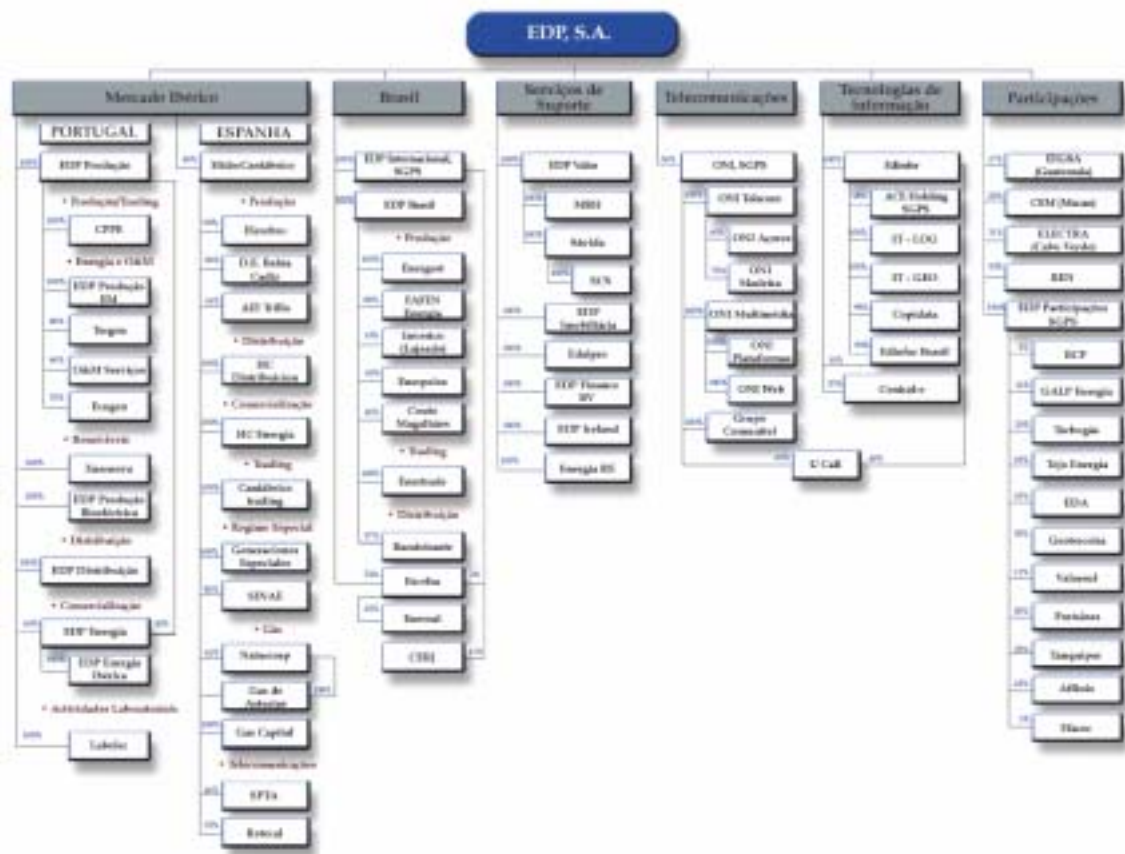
EDP, S.A.

Mercado Eléctrico

PORTUGAL

EDP Produção

• Produção/Trading

CPPE

• Energia e O&M

EDP Produção EM

Tergen

O&M Serviços

Enagen

• Renováveis

Enernova

EDP Produção Bioeléctrica

• Distribuição

EDP Distribuição

• Comercialização

EDP Energia

EDP Energia Eléctrica

• Actividades Laboratoriais

Labelec

ESPANHA

HidroCantábrico

• Produção

Hidrocen

D.E. Bahia Cadiz

AH Trillo

• Distribuição

HC Distribución

• Comercialização

HC Energia

• Trading

Cantábrico Trading

• Regime Especial

Generaciones Especiales

SINAE

• Gás

Naturcorp

Gas de Asturias

Gas Capital

• Telecomunicações

EPTA

Retecal

Brasil

EDP Internacional, SGPS

EDP Brasil

• Produção

Enerpeixe

EAFEN Energia

Investco (Lajeado)

Energest

Couto Magalhães

• Trading

Enertrade

• Distribuição

Bandeirante

Escelsa

Enersul

CEEE

Serviços de Suporte

EDP Valor

MRH

Sãvida

SCS

EDP Imobiliária

Edalpro

EDP Finance BV

EDP Ireland

Energia RE

Telecomunicações

ONI, SGPS

ONI Telecom

ONI Açores

ONI Madeira

ONI Multimédia

ONI Plataformas

ONI Web

Grupo Comunitel

E Cell

Tecnologias de Informação

Edinfor

ACE Holding SGPS

IT - LOG

IT - GEO

Copidata

Edinfor Brasil

Comkahr

Participações

TEGSA (Guatemala)

CEM (Macau)

ELECTRA (Cabo Verde)

REN

EDP Participações SGPS

BCP

GALP Energia

Turbogás

Tejo Energia

EDA

Geotecnica

Valorsul

Portsines

Tanquipor

Affinis

Illuxo